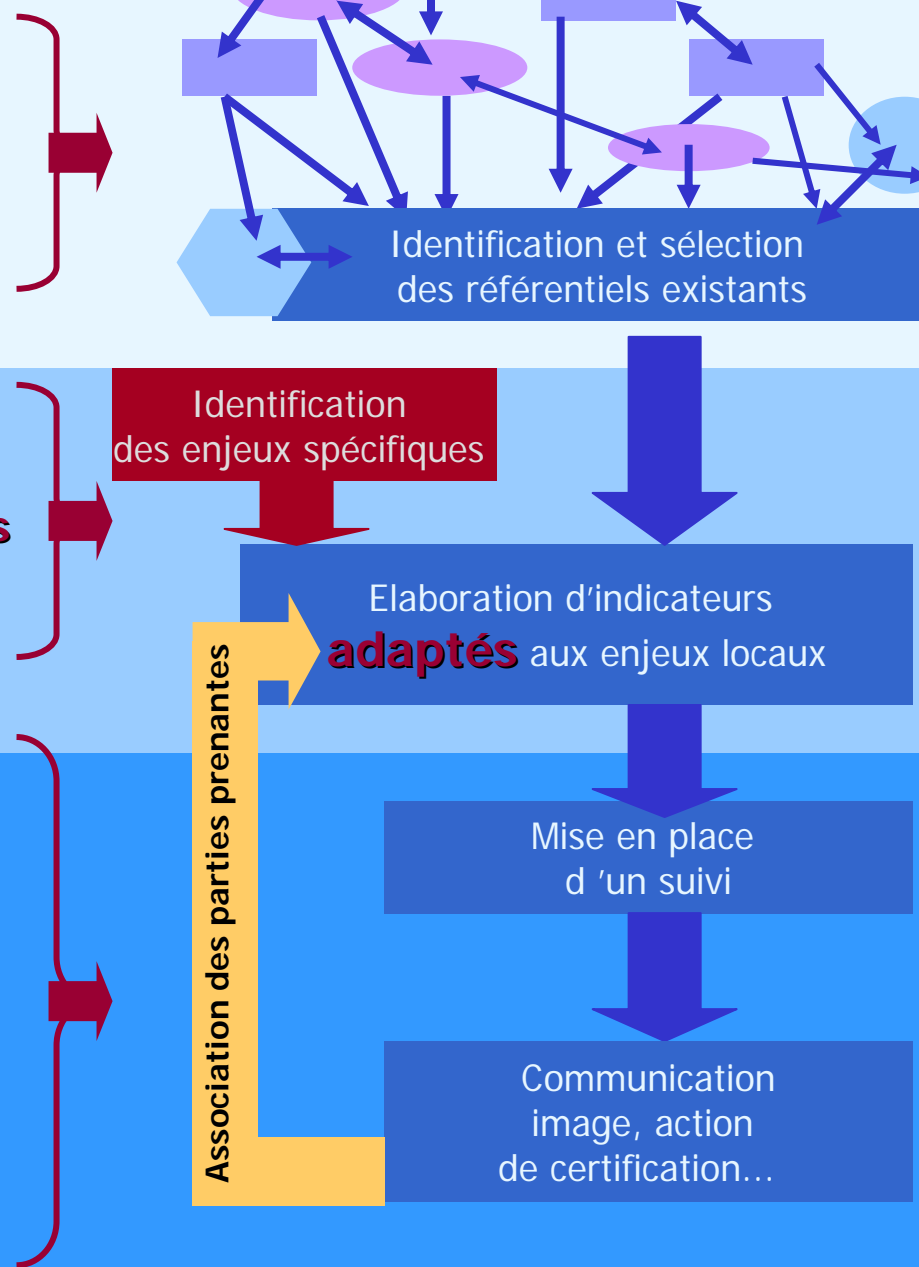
Identification et sélection des référentiels existants

Identification des enjeux spécifiques

s

Elaboration d'indicateurs **adaptés** aux enjeux locaux

Association des parties prenantes

Mise en place d 'un suivi

Communication image, action de certification…